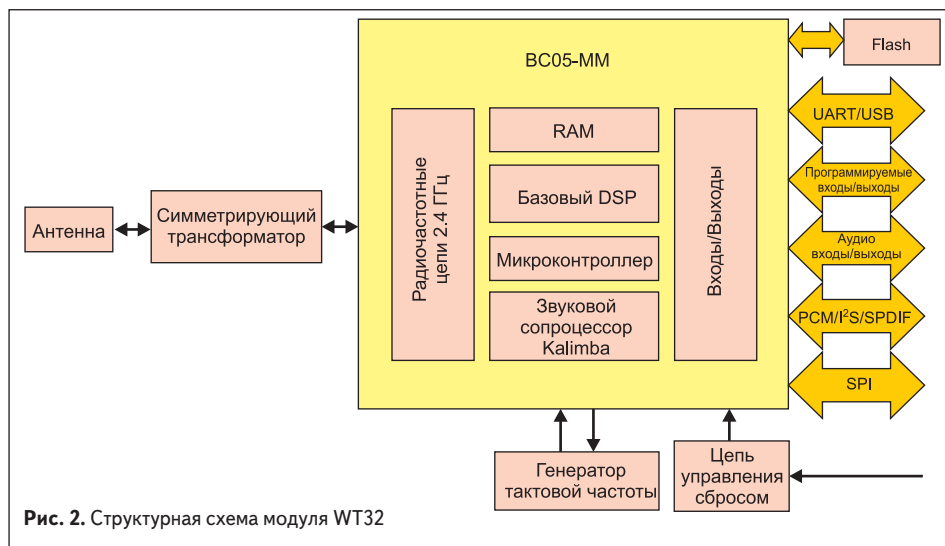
BC05-MM

Flash

UART/USB

Программируемые входы/выходы

Аудио входы/выходы

PCM/I$^2$S/SPDIF

SPI

Антенна

Симметрирующий трансформатор

Радиочастотные цепи 2.4 ГГц

RAM

Базовый DSP

Микроконтроллер

Звуковой сопроцессор Kalimba

Входы/Выходы

Генератор тактовой частоты

Цепь управления сбросом

**Рис. 2.** Структурная схема модуля WT32